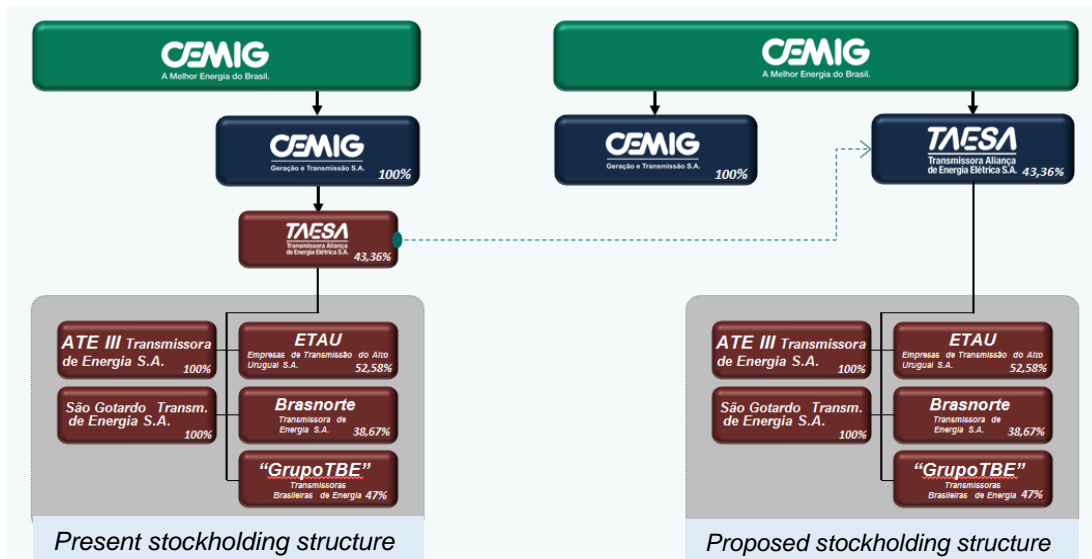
CEMIG
A Melhor Energia do Brasil.

CEMIG
Geração e Transmissão S.A.
100%

TAESA
Transmissora Aliança de Energia Elétrica S.A.
43,36%

ATE III Transmissora de Energia S.A.
100%

ETAU
Empresas de Transmissão do Alto Urugual S.A.
52,58%

São Gotardo Transm. de Energia S.A.
100%

Brasnorte
Transmissora de Energia S.A.
38,67%

"GrupoTBE"
Transmissoras Brasileiras de Energia 47%

Present stockholding structure

CEMIG
A Melhor Energia do Brasil.

CEMIG
Geração e Transmissão S.A.
100%

TAESA
Transmissora Aliança de Energia Elétrica S.A.
43,36%

ATE III Transmissora de Energia S.A.
100%

ETAU
Empresas de Transmissão do Alto Urugual S.A.
52,58%

São Gotardo Transm. de Energia S.A.
100%

Brasnorte
Transmissora de Energia S.A.
38,67%

"GrupoTBE"
Transmissoras Brasileiras de Energia 47%

Proposed stockholding structure